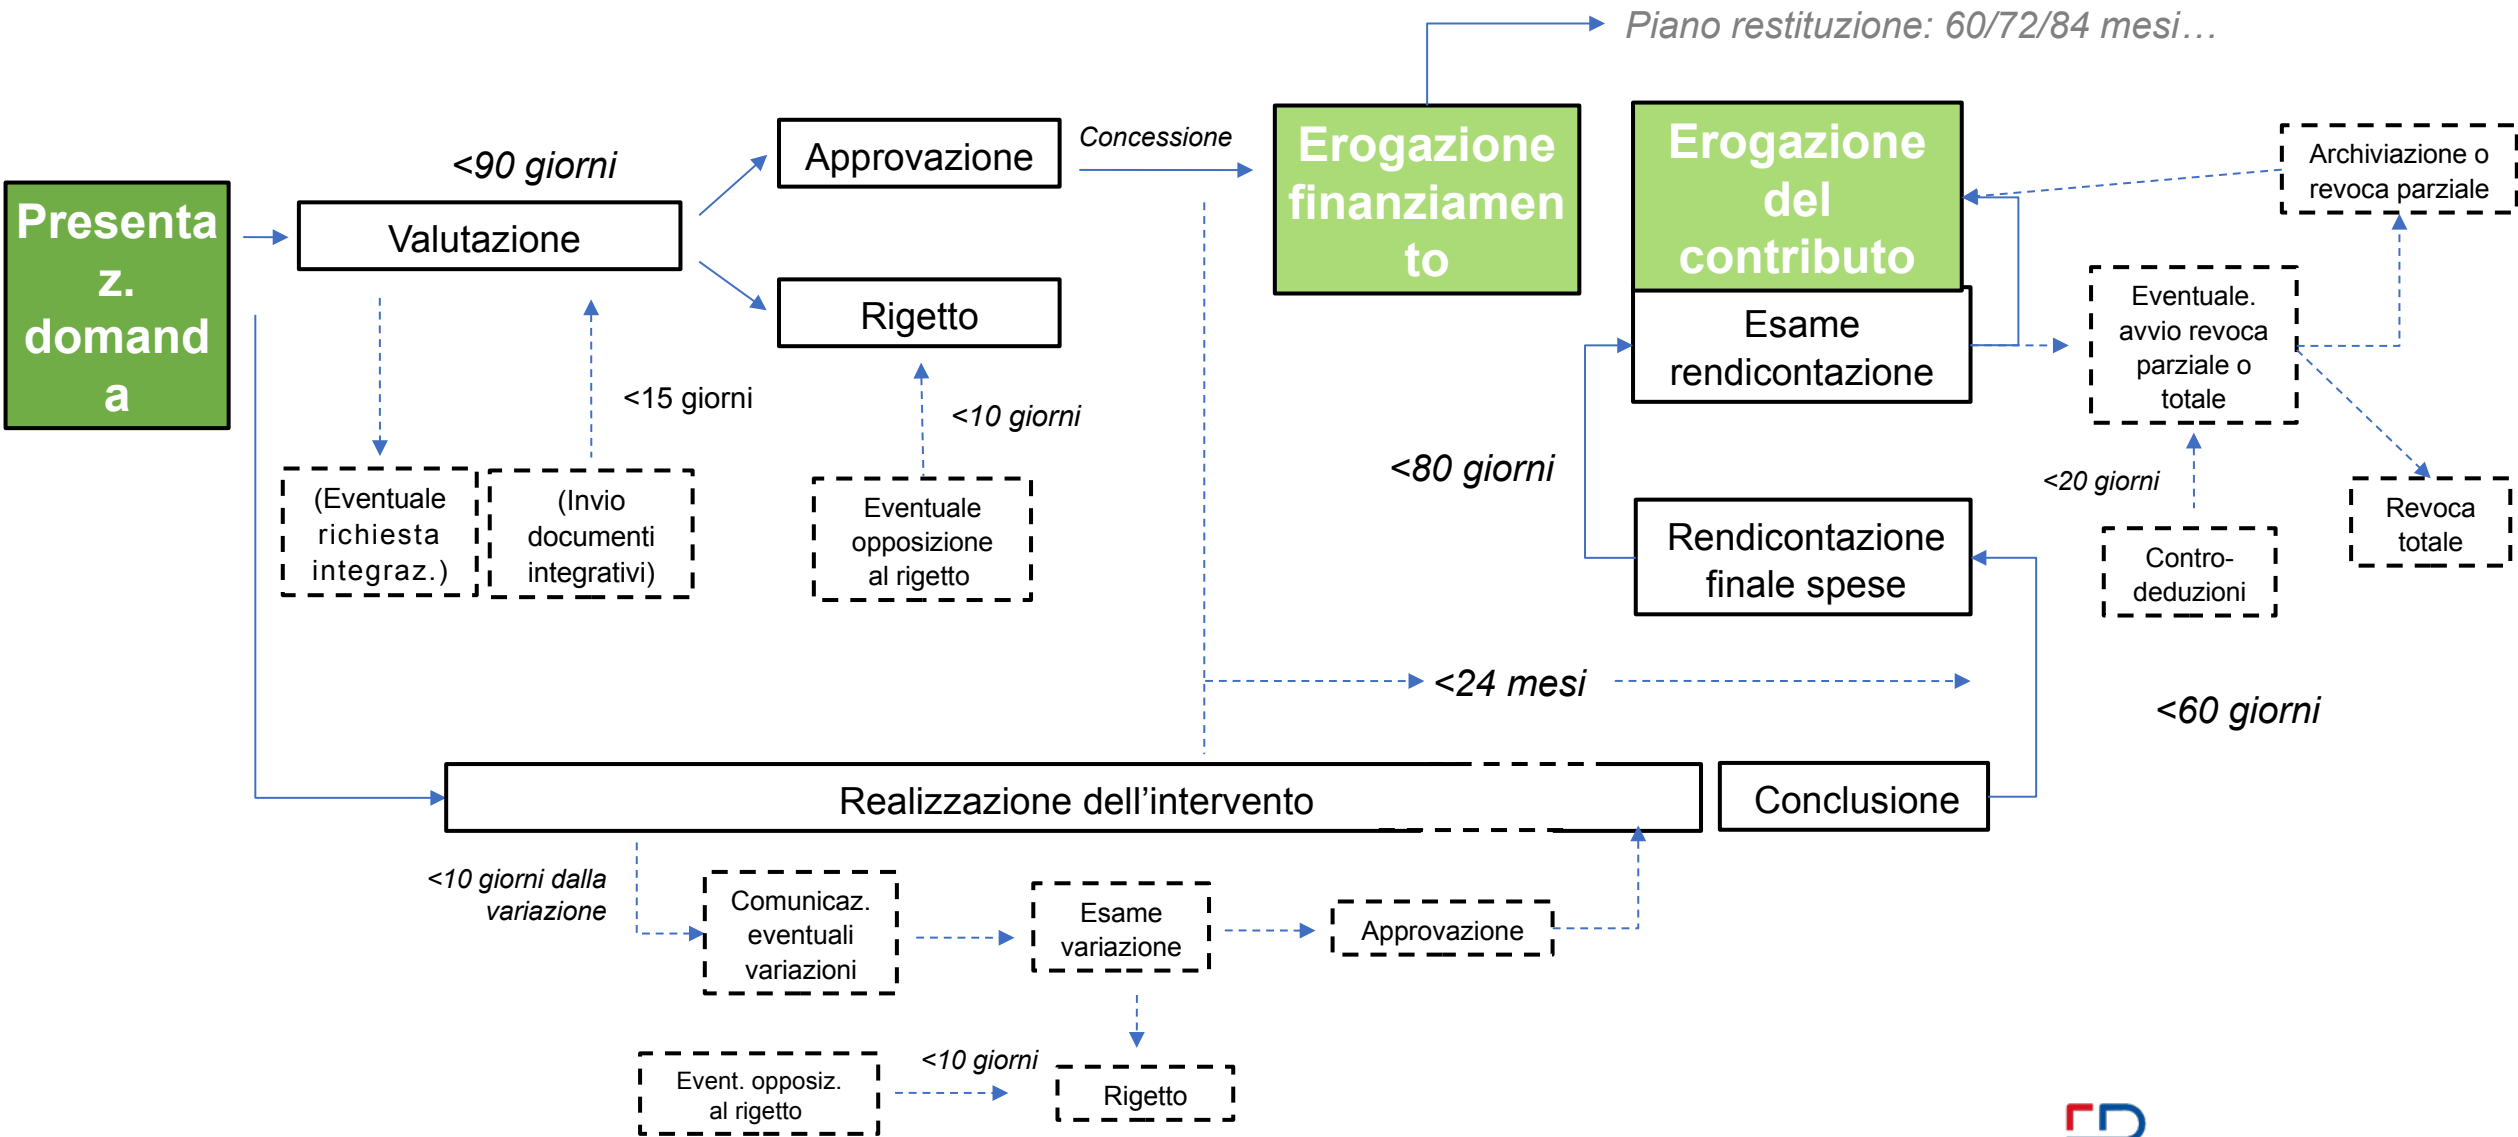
Piano restituzione: 60/72/84 mesi…

Presentaz. domanda

<90 giorni

Valutazione

Approvazione

Concessione

Rigetto

Erogazione finanziamento

Erogazione del contributo

Esame rendicontazione

Archiviazione o revoca parziale

Eventuale. avvio revoca parziale o totale

<15 giorni

<10 giorni

(Eventuale richiesta integraz.)

(Invio documenti integrativi)

Eventuale opposizione al rigetto

<80 giorni

<20 giorni

Revoca totale

Rendicontazione finale spese

Contro-deduzioni

<24 mesi

<60 giorni

Realizzazione dell’intervento

Conclusione

<10 giorni dalla variazione

Comunicaz. eventuali variazioni

Esame variazione

Approvazione

Event. opposiz. al rigetto

<10 giorni

Rigetto